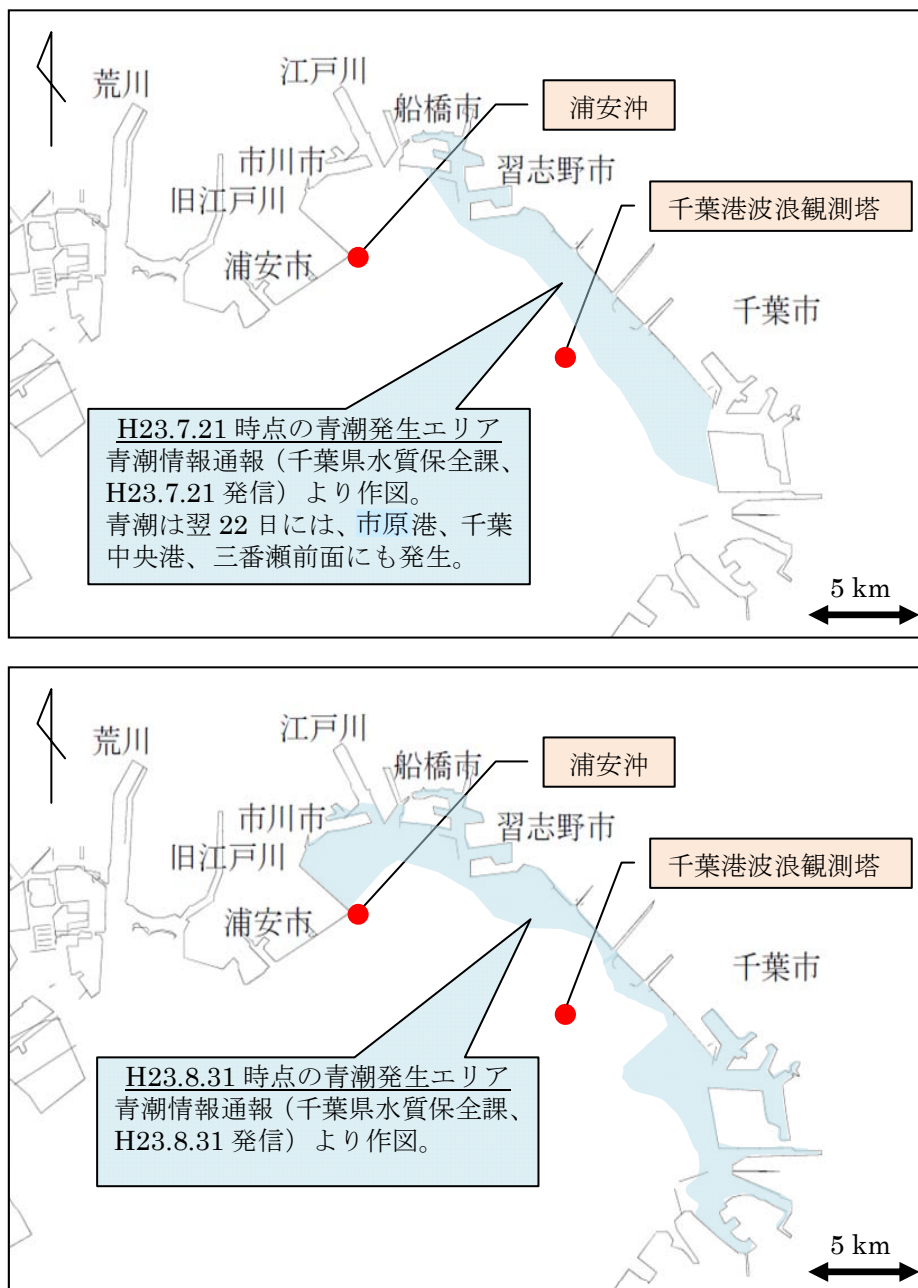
荒川

江戸川

船橋市

浦安沖

市川市

習志野市

旧江戸川

千葉港波浪観測塔

浦安市

千葉市

H23.7.21 時点の青潮発生エリア
青潮情報通報（千葉県水質保全課、H23.7.21 発信）より作図。
青潮は翌 22 日には、市原港、千葉中央港、三番瀬前面にも発生。

5 km

荒川

江戸川

船橋市

浦安沖

市川市

習志野市

旧江戸川

千葉港波浪観測塔

浦安市

千葉市

H23.8.31 時点の青潮発生エリア
青潮情報通報（千葉県水質保全課、H23.8.31 発信）より作図。

5 km